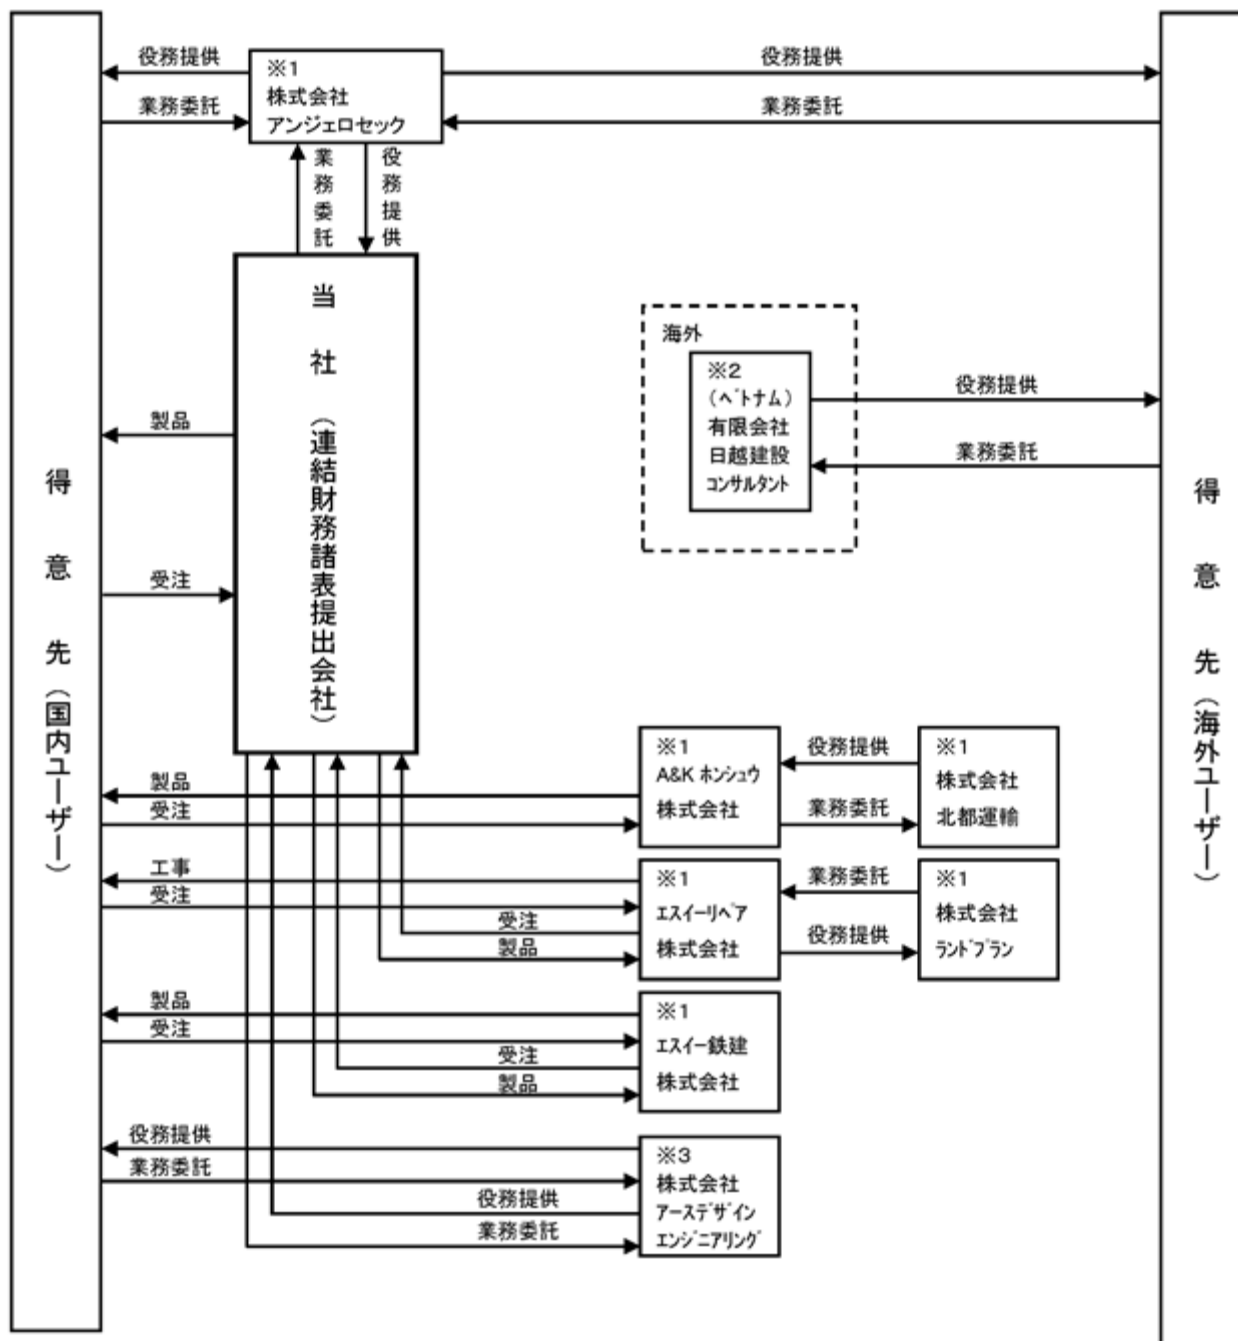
得意先（国内ユーザー）

役務提供
業務委託

※1
株式会社
アンジェロセック

役務提供
業務委託

業務委託
役務提供

当社（連結財務諸表提出会社）

製品
受注

海外
※2
（ベトナム）
有限会社
日越建設
コンサルタント

役務提供
業務委託

得意先（海外ユーザー）

製品
受注
※1
A&K ホンシュウ
株式会社
役務提供
業務委託
※1
株式会社
北都運輸

工事
受注
受注
製品
※1
エスイーリペア
株式会社
業務委託
役務提供
※1
株式会社
ランドプラン

製品
受注
受注
製品
※1
エスイー鉄建
株式会社

役務提供
業務委託
役務提供
業務委託
※3
株式会社
アースデザイン
エンジニアリング